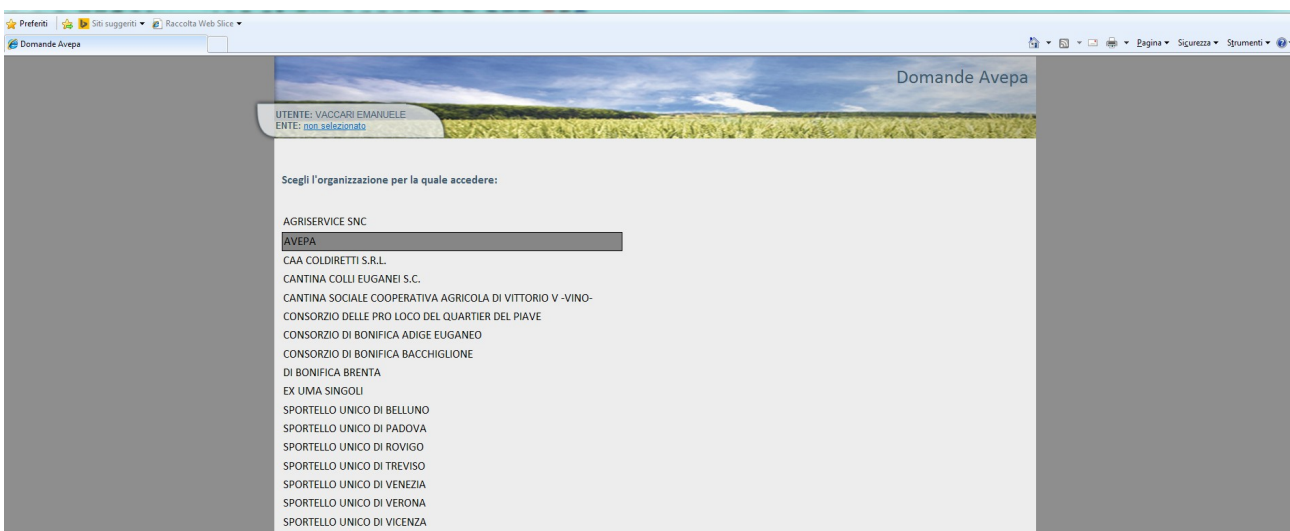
Preferiti | Siti suggeriti ▾ | Raccolta Web Slice ▾

Domande Avepa

Pagina ▾ Sicurezza ▾ Strumenti ▾

Domande Avepa

UTENTE: VACCARI EMANUELE
ENTE: non selezionato

Scegli l'organizzazione per la quale accedere:

AGRISERVICE SNC
AVEPA
CAA COLDIRETTI S.R.L.
CANTINA COLLI EUGANEI S.C.
CANTINA SOCIALE COOPERATIVA AGRICOLA DI VITTORIO V -VINO-
CONSORZIO DELLE PRO LOCO DEL QUARTIER DEL PIAVE
CONSORZIO DI BONIFICA ADIGE EUGANEO
CONSORZIO DI BONIFICA BACCHIGLIONE
DI BONIFICA BRENTA
EX UMA SINGOLI
SPORTELLO UNICO DI BELLUNO
SPORTELLO UNICO DI PADOVA
SPORTELLO UNICO DI ROVIGO
SPORTELLO UNICO DI TREVISO
SPORTELLO UNICO DI VENEZIA
SPORTELLO UNICO DI VERONA
SPORTELLO UNICO DI VICENZA